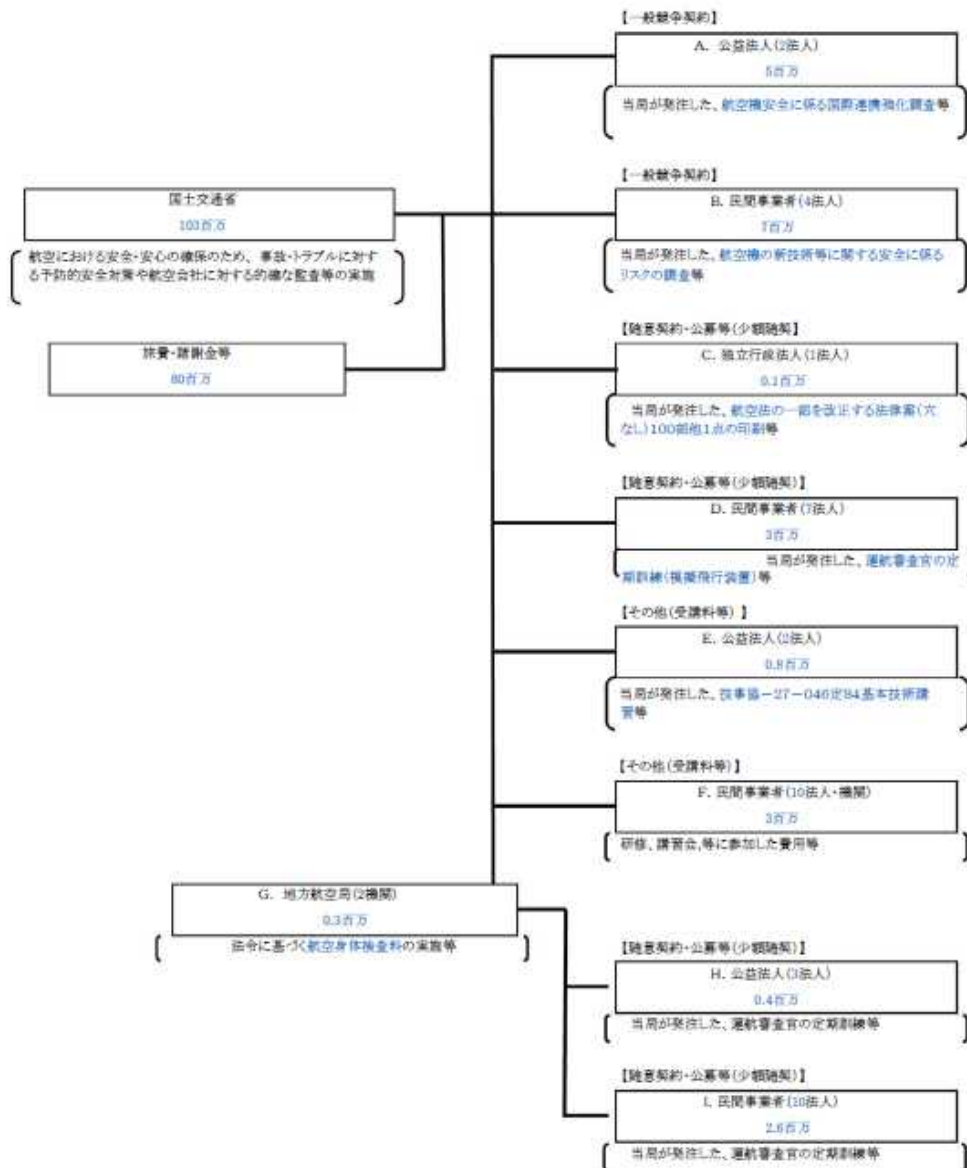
国土交通省
103百万
航空における安全・安心の確保のため、事故・トラブルに対する予防的安全対策や航空会社に対する的確な監査等の実施

旅費・諸謝金等
80百万

【一般競争契約】
A. 公益法人(2法人)
5百万
当局が発注した、航空機安全に係る国際連携強化調査等

【一般競争契約】
B. 民間事業者(4法人)
7百万
当局が発注した、航空機の新技術等に関する安全に係るリスクの調査等

【随意契約・公募等(少額随契)】
C. 独立行政法人(1法人)
0.1百万
当局が発注した、航空法の一部を改正する法律案(穴なし)100部他1点の印刷等

【随意契約・公募等(少額随契)】
D. 民間事業者(7法人)
3百万
当局が発注した、運航審査官の定期訓練(模擬飛行装置)等

【その他(受講料等)】
E. 公益法人(2法人)
0.8百万
当局が発注した、技事協−27−046定84基本技術講習等

【その他(受講料等)】
F. 民間事業者(10法人・機関)
3百万
研修、講習会,等に参加した費用等

G. 地方航空局(2機関)
0.3百万
法令に基づく航空身体検査料の実施等

【随意契約・公募等(少額随契)】
H. 公益法人(3法人)
0.4百万
当局が発注した、運航審査官の定期訓練等

【随意契約・公募等(少額随契)】
I. 民間事業者(10法人)
2.6百万
当局が発注した、運航審査官の定期訓練等